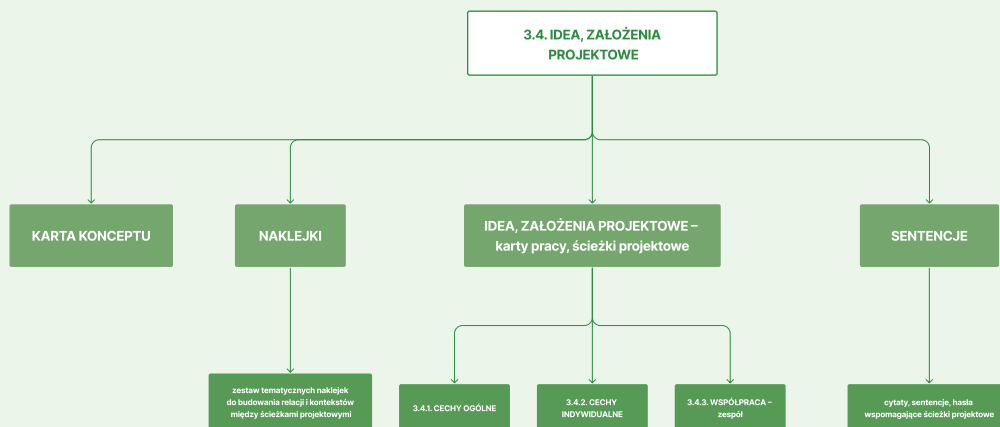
3.4. IDEA, ZAŁOŻENIA PROJEKTOWE

KARTA KONCEPTU

NAKLEJKI

IDEA, ZAŁOŻENIA PROJEKTOWE – karty pracy, ścieżki projektowe

SENTENCJE

zestaw tematycznych naklejek do budowania relacji i kontekstów między ścieżkami projektowymi

3.4.1. CECHY OGÓLNE

3.4.2. CECHY INDYWIDUALNE

3.4.3. WSPÓŁPRACA – zespół

cytaty, sentencje, hasła wspomagające ścieżki projektowe